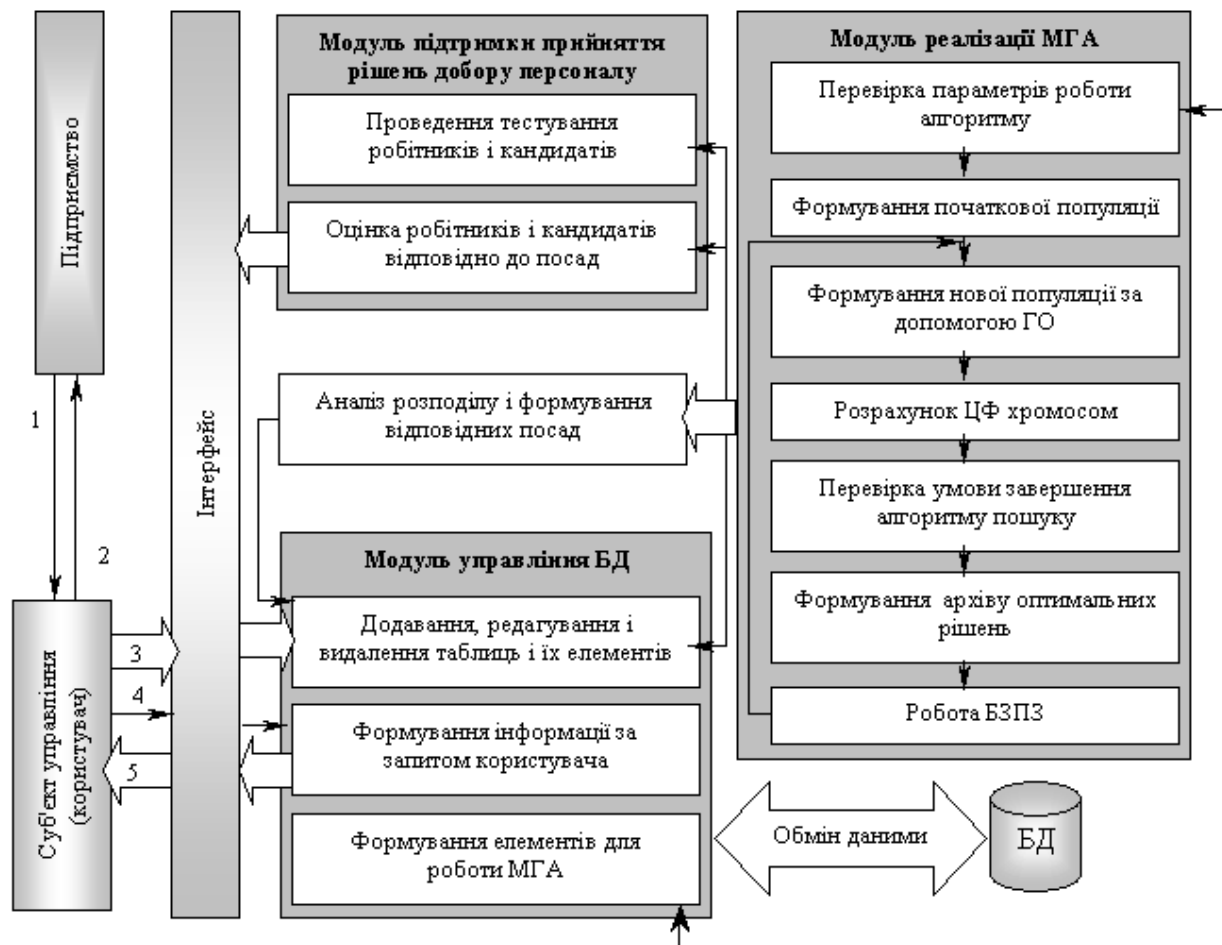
Підприємство

1

2

Суб'єкт управління (користувач)

3

4

5

Інтерфейс

Модуль підтримки прийняття рішень добору персоналу

Проведення тестування робітників і кандидатів

Оцінка робітників і кандидатів відповідно до посад

Аналіз розподілу і формування відповідних посад

Модуль управління БД

Додавання, редагування і видалення таблиць і їх елементів

Формування інформації за запитом користувача

Формування елементів для роботи МГА

Обмін даними

БД

Модуль реалізації МГА

Перевірка параметрів роботи алгоритму

Формування початкової популяції

Формування нової популяції за допомогою ГО

Розрахунок ЦФ хромосом

Перевірка умови завершення алгоритму пошуку

Формування архіву оптимальних рішень

Робота БЗПЗ